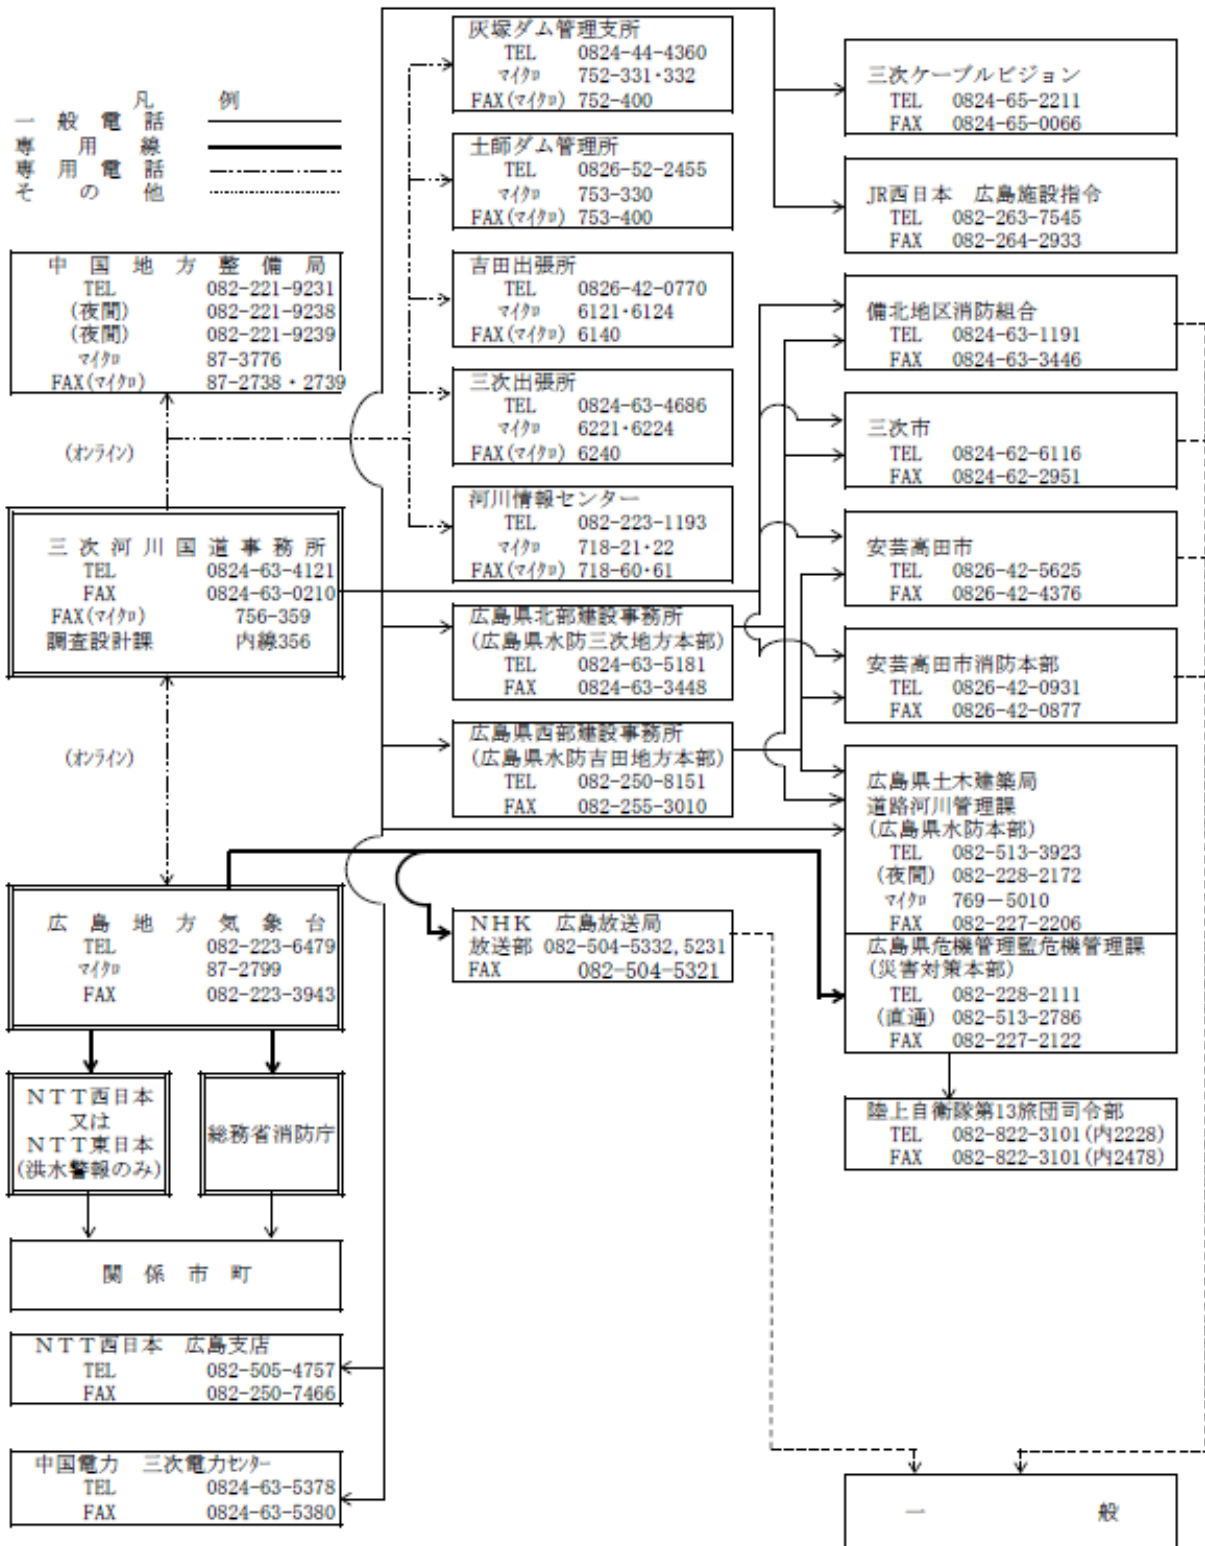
凡 例
一般電話
専用線
専用電話
その他

中国地方整備局
TEL 082-221-9231
(夜間) 082-221-9238
(夜間) 082-221-9239
マイクロ 87-3776
FAX(マイクロ) 87-2738・2739

(オンライン)

三次河川国道事務所
TEL 0824-63-4121
FAX 0824-63-0210
FAX(マイクロ) 756-359
調査設計課 内線356

(オンライン)

広島地方気象台
TEL 082-223-6479
マイクロ 87-2799
FAX 082-223-3943

NTT西日本
又は
NTT東日本
(洪水警報のみ)

総務省消防庁

関係市町

NTT西日本 広島支店
TEL 082-505-4757
FAX 082-250-7466

中国電力 三次電力センター
TEL 0824-63-5378
FAX 0824-63-5380

灰塚ダム管理支所
TEL 0824-44-4360
マイクロ 752-331・332
FAX(マイクロ) 752-400

土師ダム管理所
TEL 0826-52-2455
マイクロ 753-330
FAX(マイクロ) 753-400

吉田出張所
TEL 0826-42-0770
マイクロ 6121・6124
FAX(マイクロ) 6140

三次出張所
TEL 0824-63-4686
マイクロ 6221・6224
FAX(マイクロ) 6240

河川情報センター
TEL 082-223-1193
マイクロ 718-21・22
FAX(マイクロ) 718-60・61

広島県北部建設事務所
(広島県水防三次地方本部)
TEL 0824-63-5181
FAX 0824-63-3448

広島県西部建設事務所
(広島県水防吉田地方本部)
TEL 082-250-8151
FAX 082-255-3010

NHK 広島放送局
放送部 082-504-5332, 5231
FAX 082-504-5321

三次ケーブルビジョン
TEL 0824-65-2211
FAX 0824-65-0066

JR西日本 広島施設指令
TEL 082-263-7545
FAX 082-264-2933

備北地区消防組合
TEL 0824-63-1191
FAX 0824-63-3446

三次市
TEL 0824-62-6116
FAX 0824-62-2951

安芸高田市
TEL 0826-42-5625
FAX 0826-42-4376

安芸高田市消防本部
TEL 0826-42-0931
FAX 0826-42-0877

広島県土木建築局
道路河川管理課
(広島県水防本部)
TEL 082-513-3923
(夜間) 082-228-2172
マイクロ 769−5010
FAX 082-227-2206

広島県危機管理監危機管理課
(災害対策本部)
TEL 082-228-2111
(直通) 082-513-2786
FAX 082-227-2122

陸上自衛隊第13旅団司令部
TEL 082-822-3101(内2228)
FAX 082-822-3101(内2478)

一 般